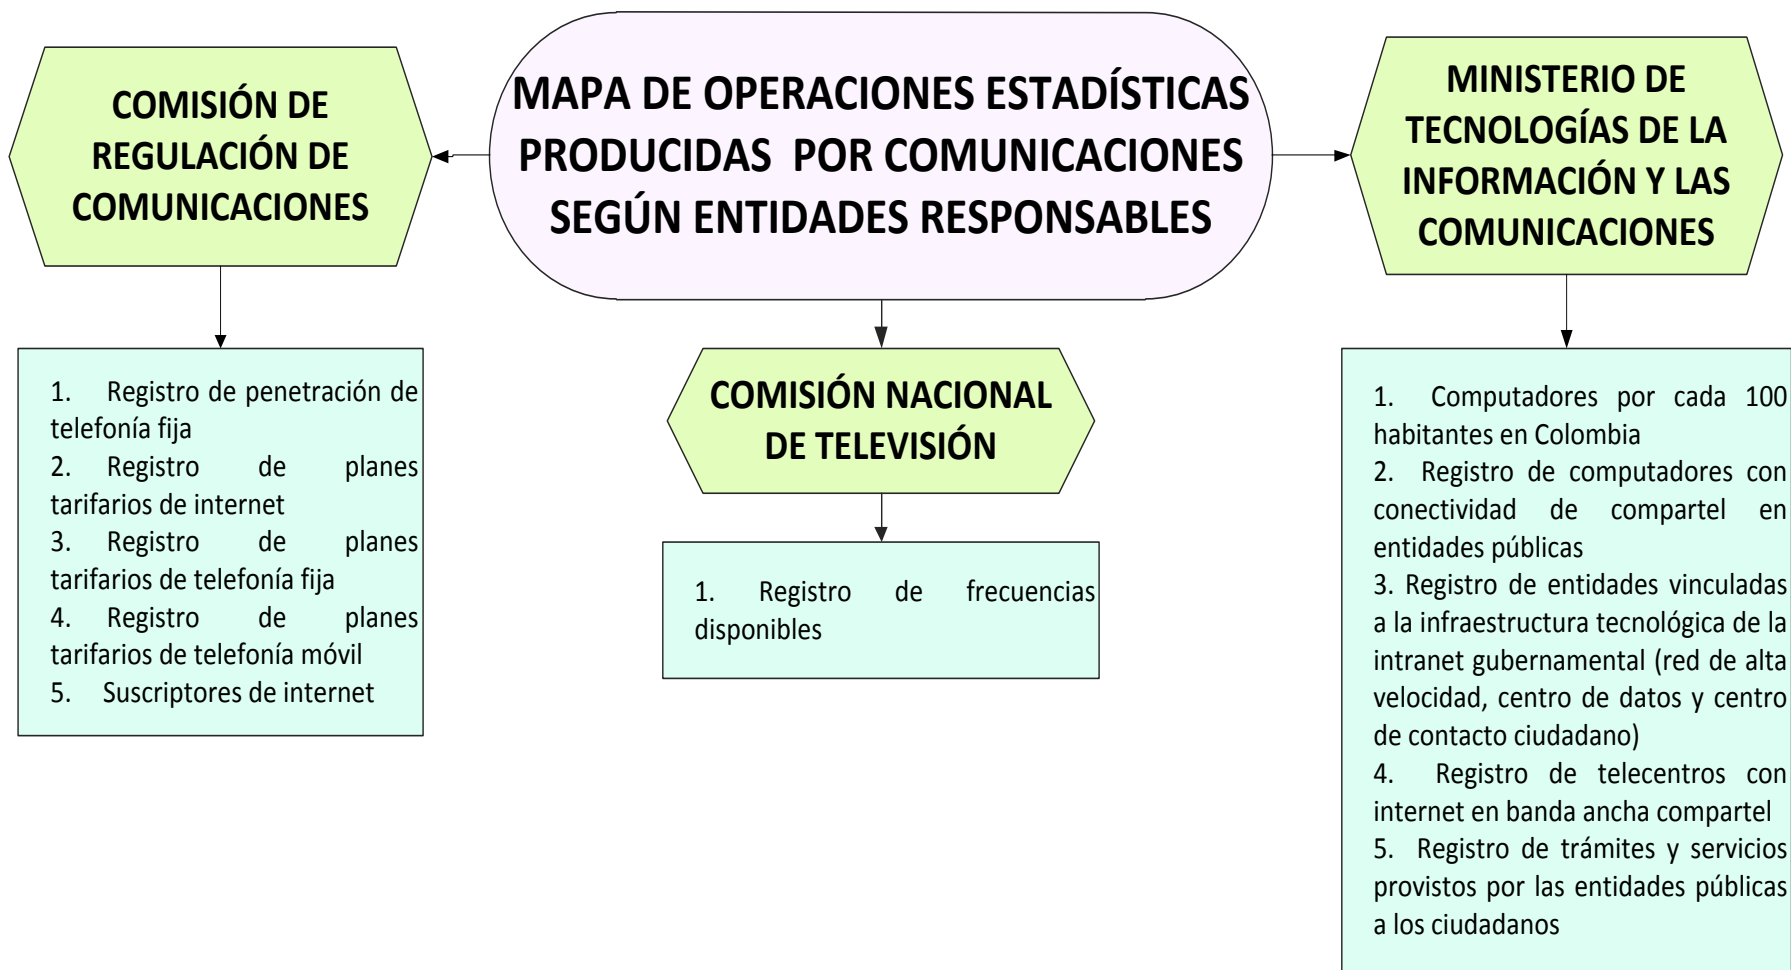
MAPA DE OPERACIONES ESTADÍSTICAS PRODUCIDAS POR COMUNICACIONES SEGÚN ENTIDADES RESPONSABLES

COMISIÓN DE REGULACIÓN DE COMUNICACIONES

1. Registro de penetración de telefonía fija
2. Registro de planes tarifarios de internet
3. Registro de planes tarifarios de telefonía fija
4. Registro de planes tarifarios de telefonía móvil
5. Suscriptores de internet

COMISIÓN NACIONAL DE TELEVISIÓN

1. Registro de frecuencias disponibles

MINISTERIO DE TECNOLOGÍAS DE LA INFORMACIÓN Y LAS COMUNICACIONES

1. Computadores por cada 100 habitantes en Colombia
2. Registro de computadores con conectividad de compartel en entidades públicas
3. Registro de entidades vinculadas a la infraestructura tecnológica de la intranet gubernamental (red de alta velocidad, centro de datos y centro de contacto ciudadano)
4. Registro de telecentros con internet en banda ancha compartel
5. Registro de trámites y servicios provistos por las entidades públicas a los ciudadanos